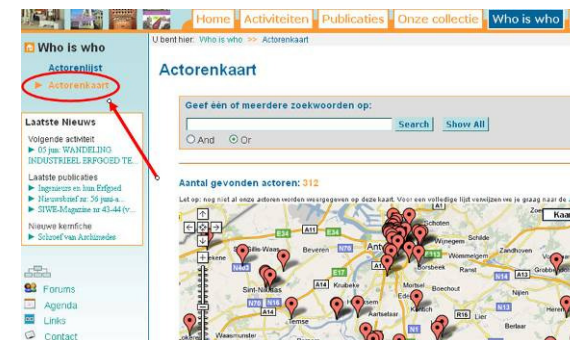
Home Activiteiten Publicaties Onze collectie Who is who

Who is who

Actorenlijst

Actorenkaart

U bent hier: Who is who >> Actorenkaart

Actorenkaart

Geef één of meerdere zoekwoorden op:

Search Show All

And Or

Laatste Nieuws

Volgende activiteit

05 jun: WANDELING INDUSTRIEEL ERFGOED TE...

Laatste publicaties

Ingenieurs en hun Erfgoed

Nieuwsbrief nr 56 juni-a...

3IWE-Magazine nr 43-44 (v...

Nieuwe kernfiche

Schroef van Archimedes

Forums

Agenda

Links

Contact

Aantal gevonden actoren: 312

Let op: nog niet al onze actoren worden weergegeven op deze kaart. Voor een volledige lijst verwijzen we je graag naar de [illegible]

Kaa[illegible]

Schoten

Wijnegem

Schilde

Zandhoven

Beveren

Antw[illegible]

Borsbeek

Ranst

Grobbe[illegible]

Sint-Niklaas

Kruibeke

Mortsel

Boechout

Nijlen

Temse

Waasmunster

E34

N70

E17

A14

A12

N16

N13

N1

N49

N403